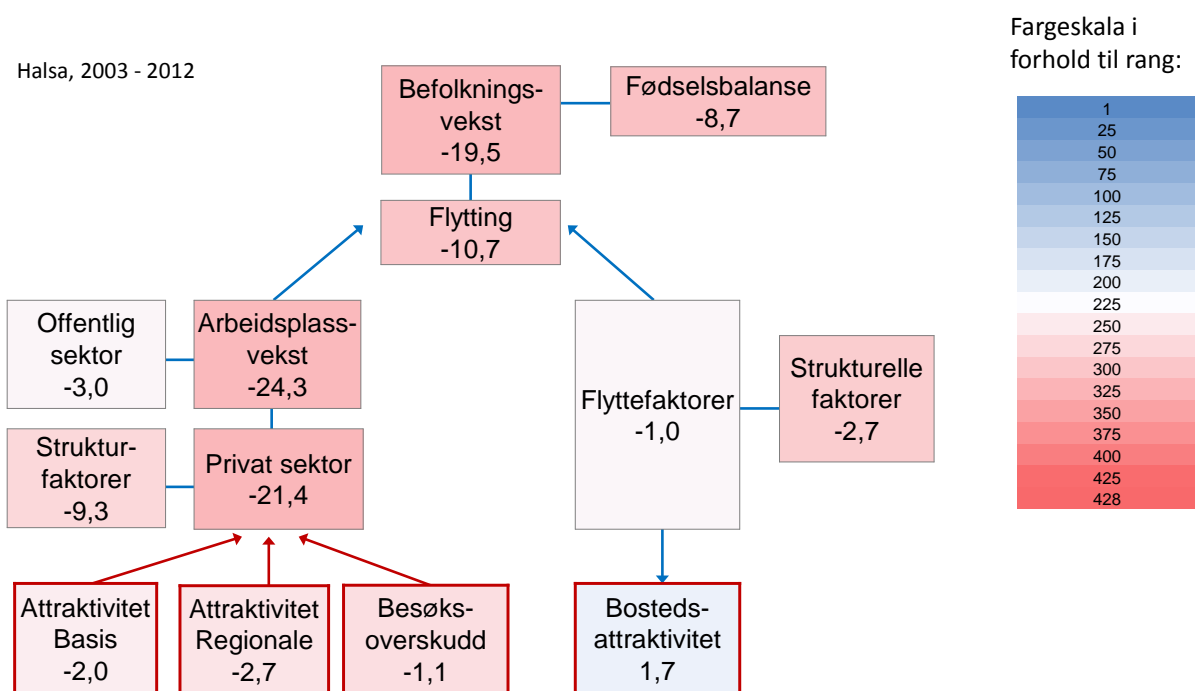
Halsa, 2003 - 2012

Befolkningsvekst
-19,5

Fødselsbalanse
-8,7

Flytting
-10,7

Offentlig sektor
-3,0

Arbeidsplassvekst
-24,3

Strukturfaktorer
-9,3

Privat sektor
-21,4

Flyttefaktorer
-1,0

Strukturelle faktorer
-2,7

Attraktivitet Basis
-2,0

Attraktivitet Regionale
-2,7

Besøksoverskudd
-1,1

Bostedsattraktivitet
1,7

Fargeskala i forhold til rang:

1
25
50
75
100
125
150
175
200
225
250
275
300
325
350
375
400
425
428